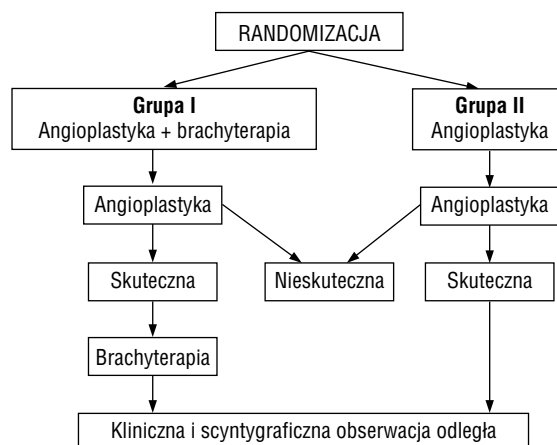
RANDOMIZACJA

**Grupa I**
Angioplastyka + brachyterapia

**Grupa II**
Angioplastyka

Angioplastyka

Angioplastyka

Skuteczna

Nieskuteczna

Skuteczna

Brachyterapia

Kliniczna i scyntygraficzna obserwacja odległa